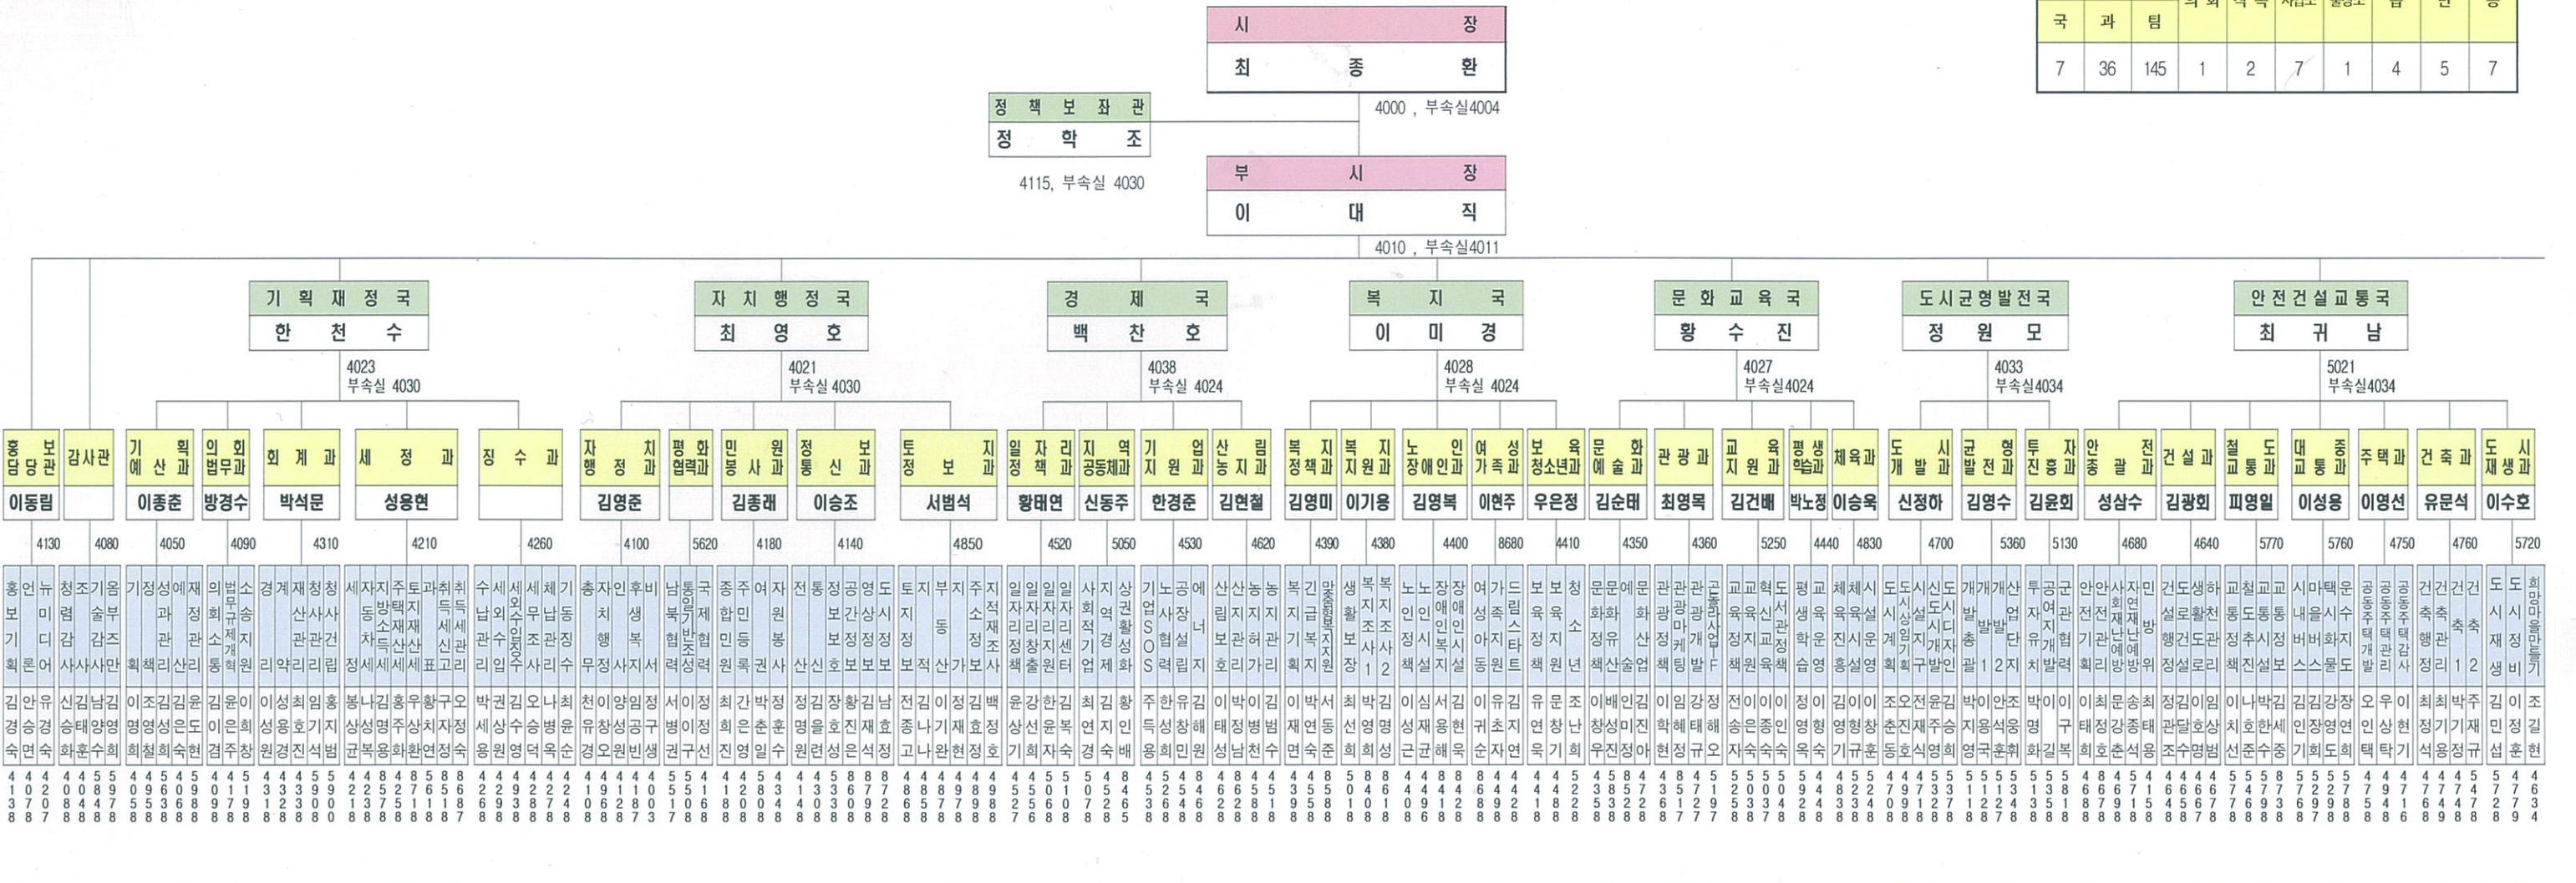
| 국 | 과 | 팀 | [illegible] | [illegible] | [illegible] | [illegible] | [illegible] | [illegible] | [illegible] |
|---|---|---|---|---|---|---|---|---|---|
| 7 | 36 | 145 | 1 | 2 | 7 | 1 | 4 | 5 | 7 |

시장
최종환
4000, 부속실4004

정책보좌관
정학조
4115, 부속실 4030

부시장
이대직
4010, 부속실4011

기획재정국
한천수
4023
부속실 4030

자치행정국
최영호
4021
부속실 4030

경제국
백찬호
4038
부속실 4024

복지국
이미경
4028
부속실 4024

문화교육국
황수진
4027
부속실4024

도시균형발전국
정원모
4033
부속실4034

안전건설교통국
최귀남
5021
부속실4034

홍보담당관
이동림
4130

감사관
4080

기획예산과
이종춘
4050

의회법무과
방경수
4090

회계과
박석문
4310

세정과
성용현
4210

징수과
4260

자치행정과
김영준
4100

평화협력과
5620

민원봉사과
김종래
4180

정보통신과
이승조
4140

토지정보과
서범석
4850

일자리정책과
황태연
4520

지역공동체과
신동주
5050

기업지원과
한경준
4530

산림농지과
김현철
4620

복지정책과
김영미
4390

복지지원과
이기용
4380

노인장애인과
김영복
4400

여성가족과
이현주
8680

보육청소년과
우은정
4410

문화예술과
김순태
4350

관광과
최영목
4360

교육지원과
김건배
5250

평생학습과
박노정
4440

체육과
이승욱
4830

도시개발과
신정하
4700

균형발전과
김영수
5360

투자진흥과
김윤회
5130

안전총괄과
성삼수
4680

건설과
김광회
4640

철도교통과
피영일
5770

대중교통과
이성용
5760

주택과
이영선
4750

건축과
유문석
4760

도시재생과
이수호
5720

홍보기획
언론
뉴미디어
청렴
조사감사
기술감사
옴부즈만
기획
정책
성과관리
예산
재정관리
의회
법무
규제개혁
소송
지적
경리
계약
재산관리
청사관리
청사건립
세정
자동차세
방소세
주민세
택시세
재산세
토지세
과표
취득세
취득신고
수납관리
세외수입
세외징수
체납관리
세무조사
기동징수
총무
자치행정
인사
후생복지
비서
남북협력
통일기반조성
국제협력
종합민원
주민등록
여권
자원봉사
전산
통신
정보보호
공간정보
영상정보
도시정보
토지정보
지적
부동산
지가
주소정보
지적재조사
일자리정책
일자리창출
일자리지원
일자리센터
사회적기업
지역경제
공정거래
상권활성화
기업SOS
노사협력
공장설립
에너지
산림보호
산지관리
농지관리
농정
농업지원
복지기획
긴급복지
맞춤복지
생활보장
복지조사1
복지조사2
노인정책
노인시설
장애인정책
장애인복지
여성
가족정책
아동
드림스타트
보육정책
보육지원
청소년
문화정책
문화유산
예술
화산업
관광정책
관광개발
관광마케팅
관광축제
교육정책
교육지원
혁신교육
도서관
평생학습
교육지원
체육진흥
체육시설
도시계획
도시시설
시설관리
도시재생
개발
개발총괄
개발1
개발2
산업단지
투자유치
공유재산
안전총괄
안전관리
재난예방
재난지원
민방위
건설행정
도로관리
생활하천
교통정책
철도계획
교통행정
시내버스
마을버스
택시물류
주택정책
공동주택관리
주택개발
건축행정
건축관리
건축1
건축2
도시재생
시정비
희망마을만들기

김경숙 안승연 유경숙 신승화 김태훈 남양수 김영희 이영희 조영철 김성희 김은숙 윤도현 김이겸 윤은주 이희창 이성원 임성경 홍호진 김기석 임지립 봉상균 나삼복 김명용 홍주화 우상원 황치연 구자정 정숙 박세응 권상원 김수영 오승덕 나병옥 최윤순 천유경 이창오 양성원 임공빈 정구생 서병권 이이구 정선 최희진 간은영 박춘일 정훈수 정명원 김을련 장호성 황진은 김재석 남효정 전종고 김나완 이기재 정효현 김백정 호윤상기 강선희 한윤자 김복숙 최연경 김지경 황인배 주득용 한성희 유창민 김설원 이태성 박정남 이병천 김범수 이재면 박연희 서동준 최선희 박영희 김명성 이성근 심재균 서용해 김현우 이귀순 유초자 김지연 유연욱 문장기 조난희 이창우 배성진 인미정 김진아 이학현 임혜정 강태규 정해오 전승자 이은숙 이종숙 이인숙 이수숙 정영옥 이형숙 김영기 이형규 이창훈 조춘동 오재호 전주식 윤수영 김영인 박지영 이용국 안석훈 조웅희 박유화 이구길 이개희 최태정 문강호 송종희 최석영 정관조 김달수 이호영 임상범 이치선 나호준 박한수 김세중 김인기 김정희 강영도 장연희 오인택 우상탁 이현기 최정석 최기용 박재정 주규 김민섭 이정훈 정길현

4 1 0 8 8
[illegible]